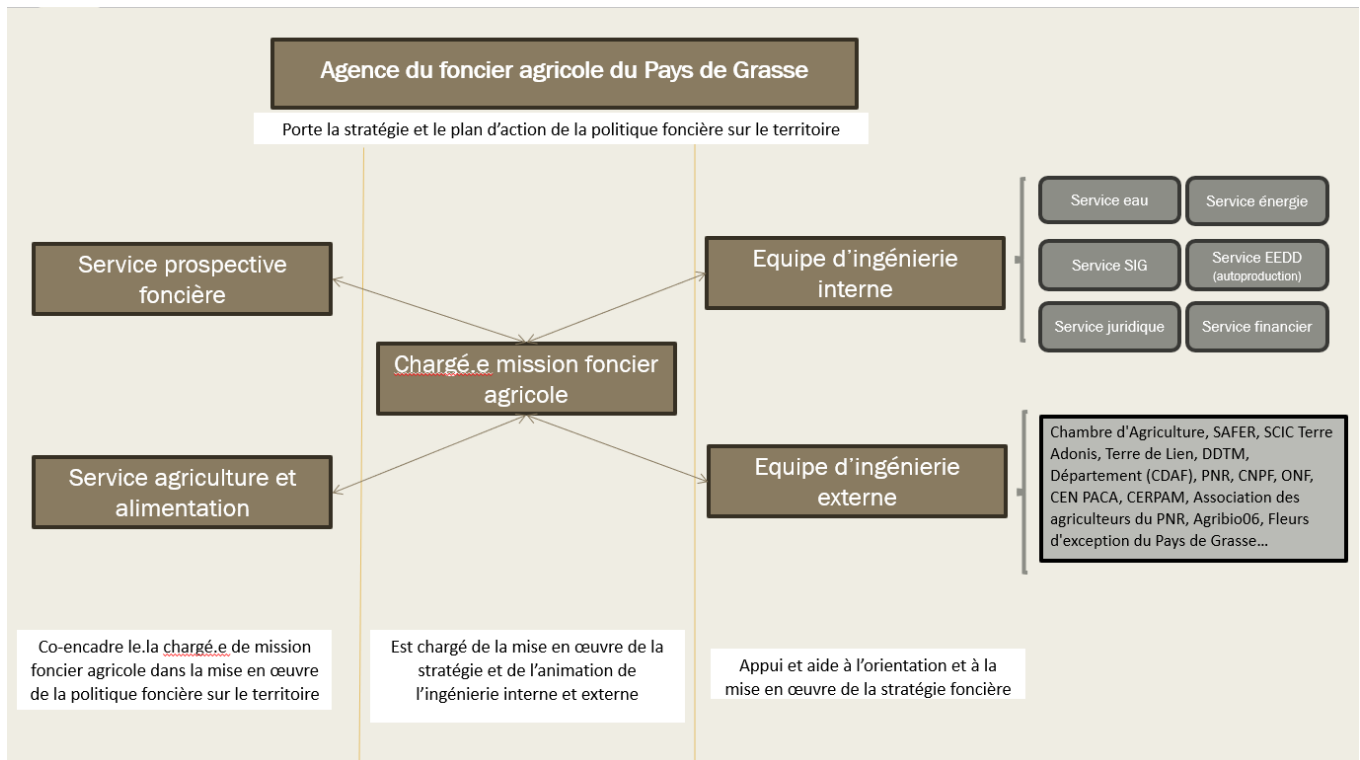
Agence du foncier agricole du Pays de Grasse

Porte la stratégie et le plan d'action de la politique foncière sur le territoire

Service prospective foncière

Equipe d'ingénierie interne

Service eau

Service énergie

Service SIG

Service EEDD (autoproduction)

Service juridique

Service financier

Chargé.e mission foncier agricole

Service agriculture et alimentation

Equipe d'ingénierie externe

Chambre d'Agriculture, SAFER, SCIC Terre Adonis, Terre de Lien, DDTM, Département (CDAF), PNR, CNPF, ONF, CEN PACA, CERPAM, Association des agriculteurs du PNR, Agribio06, Fleurs d'exception du Pays de Grasse…

Co-encadre le.la chargé.e de mission foncier agricole dans la mise en œuvre de la politique foncière sur le territoire

Est chargé de la mise en œuvre de la stratégie et de l'animation de l'ingénierie interne et externe

Appui et aide à l'orientation et à la mise en œuvre de la stratégie foncière